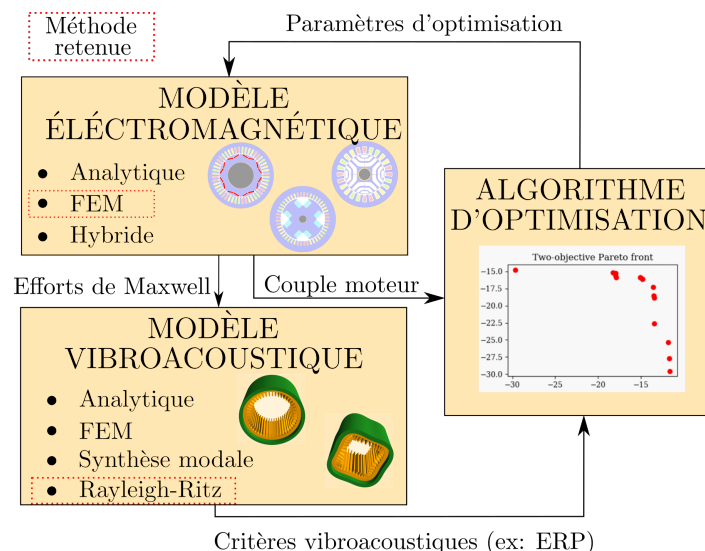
Méthode retenue

Paramètres d'optimisation

MODÈLE ÉLÉCTROMAGNÉTIQUE

- Analytique
- FEM
- Hybride

ALGORITHME D'OPTIMISATION

Two-objective Pareto front

-15.0
-17.5
-20.0
-22.5
-25.0
-27.5
-30.0
-30
-25
-20
-15

Efforts de Maxwell

Couple moteur

MODÈLE VIBROACOUSTIQUE

- Analytique
- FEM
- Synthèse modale
- Rayleigh-Ritz

Critères vibroacoustiques (ex: ERP)